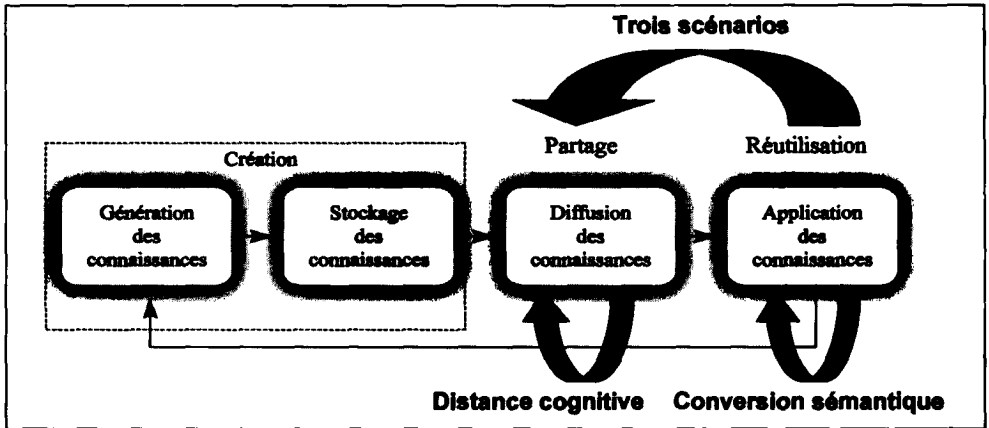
Trois scénarios

Création

Partage

Réutilisation

Génération des connaissances

Stockage des connaissances

Diffusion des connaissances

Application des connaissances

Distance cognitive

Conversion sémantique